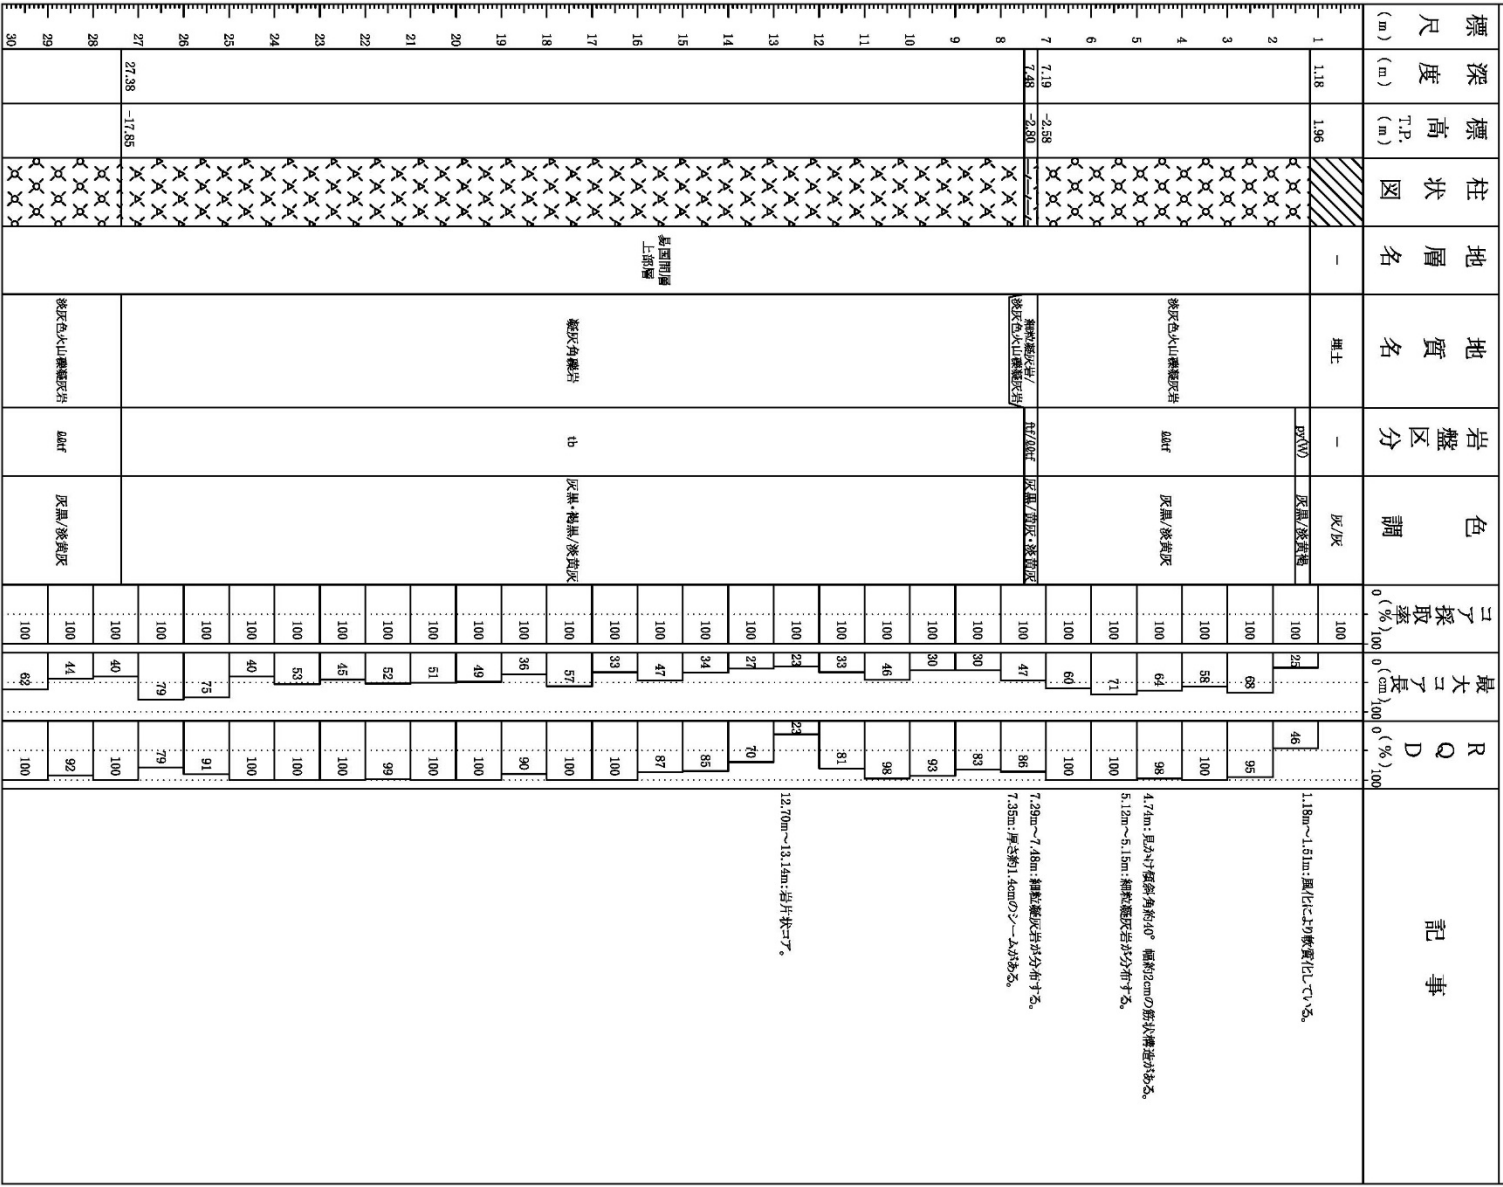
標尺 (m)

1
2
3
4
5
6
7
8
9
10
11
12
13
14
15
16
17
18
19
20
21
22
23
24
25
26
27
28
29
30

深度 (m)
1.18
7.19
7.48
27.38

標高 T.P. (m)
1.96
-2.58
-2.80
-17.85

柱状図

地層名
−
長尾間層 上部層

地質名
埋土
淡灰色火山礫凝灰岩
細粒凝灰岩/淡灰色火山礫凝灰岩
凝灰角礫岩
淡灰色火山礫凝灰岩

岩盤区分
−
pt(W)
Ω0tf
tf/Ω0tf
tb
Ω0tf

色調
灰/灰
灰黒/淡黄褐
灰黒/淡黄灰
灰黒/青灰・淡黄灰
灰黒・褐黒/淡黄灰
灰黒/淡黄灰

コア採取率 (%) 0 100
100
100
100
100
100
100
100
100
100
100
100
100
100
100
100
100
100
100
100
100
100
100
100
100
100
100
100
100
100
100

最大コア長 (cm) 0 100
25
68
58
64
71
60
47
30
30
46
33
23
27
34
47
33
57
36
49
51
52
45
53
40
75
79
40
44
62

R Q D (%) 0 100
46
95
100
98
100
100
86
83
93
98
81
23
70
85
87
100
100
90
100
100
99
100
100
100
91
79
100
92
100

記事
1.18m〜1.51m:風化により軟質化している。
4.74m:見かけ傾斜角約40° 幅約2cmの筋状構造がある。
5.12m〜5.15m:細粒凝灰岩が分布する。
7.29m〜7.48m:細粒凝灰岩が分布する。
7.35m:厚さ約1.4cmのシームがある。
12.70m〜13.14m:岩片状コア。